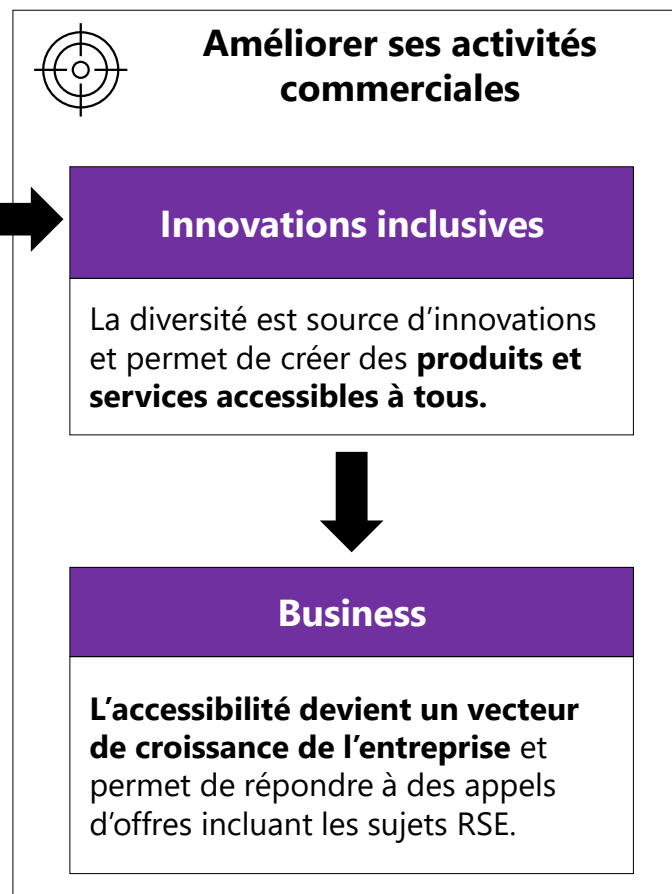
Améliorer ses activités commerciales

Innovations inclusives

La diversité est source d’innovations et permet de créer des produits et services accessibles à tous.

Business

L’accessibilité devient un vecteur de croissance de l’entreprise et permet de répondre à des appels d’offres incluant les sujets RSE.